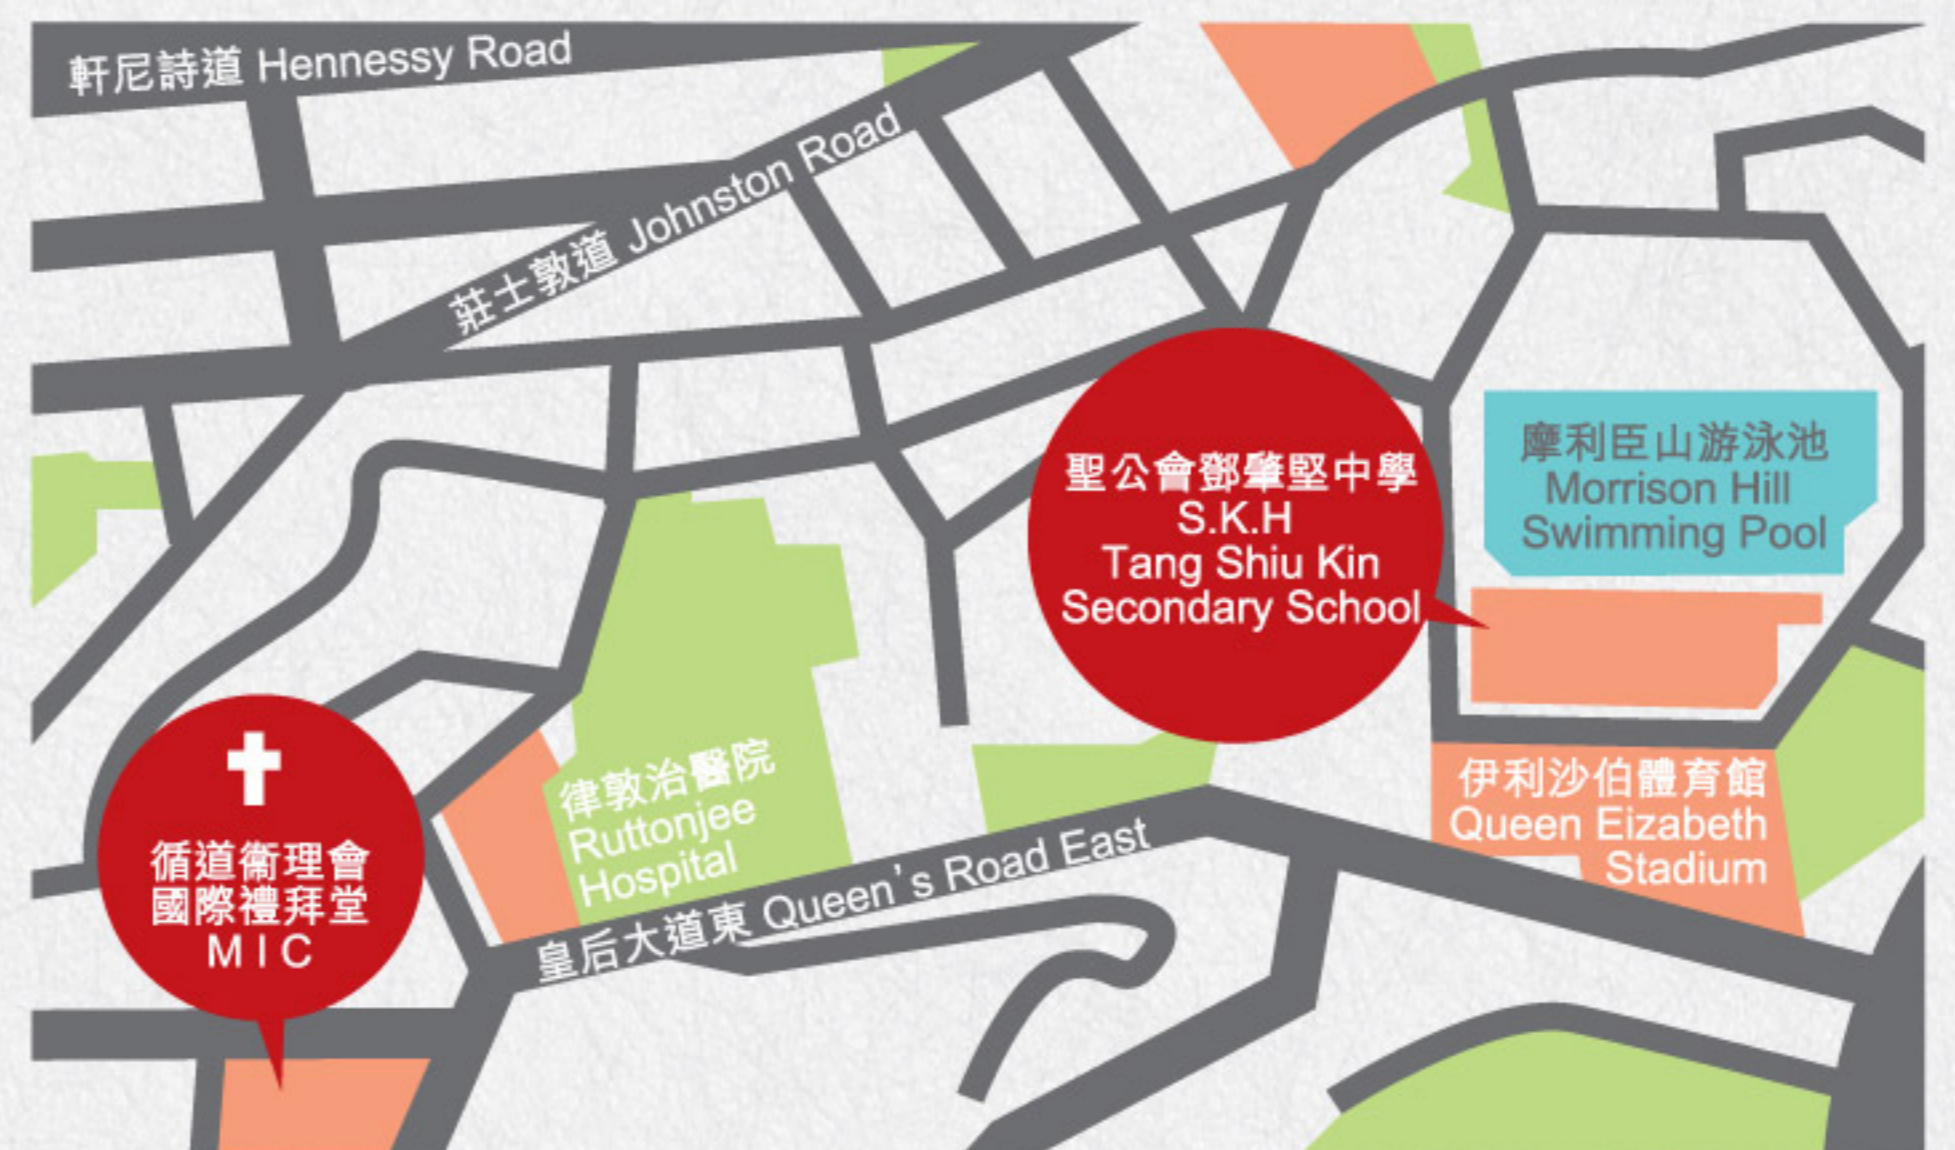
軒尼詩道 Hennessy Road

莊士敦道 Johnston Road

聖公會鄧肇堅中學
S.K.H
Tang Shiu Kin
Secondary School

摩利臣山游泳池
Morrison Hill
Swimming Pool

律敦治醫院
Ruttonjee
Hospital

伊利沙伯體育館
Queen Eizabeth
Stadium

循道衛理會
國際禮拜堂
MIC

皇后大道東 Queen's Road East